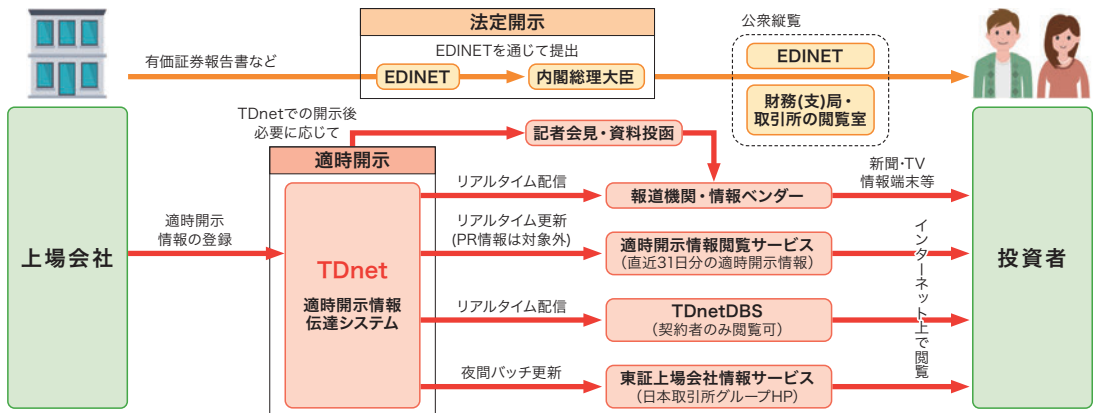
法定開示

EDINETを通じて提出

有価証券報告書など

EDINET

内閣総理大臣

公衆縦覧

EDINET

財務(支)局・取引所の閲覧室

TDnetでの開示後必要に応じて

記者会見・資料投函

適時開示

上場会社

適時開示情報の登録

TDnet

適時開示情報伝達システム

リアルタイム配信

報道機関・情報ベンダー

新聞・TV 情報端末等

リアルタイム更新 (PR情報は対象外)

適時開示情報閲覧サービス (直近31日分の適時開示情報)

リアルタイム配信

TDnetDBS (契約者のみ閲覧可)

夜間バッチ更新

東証上場会社情報サービス (日本取引所グループHP)

インターネット上で閲覧

投資者